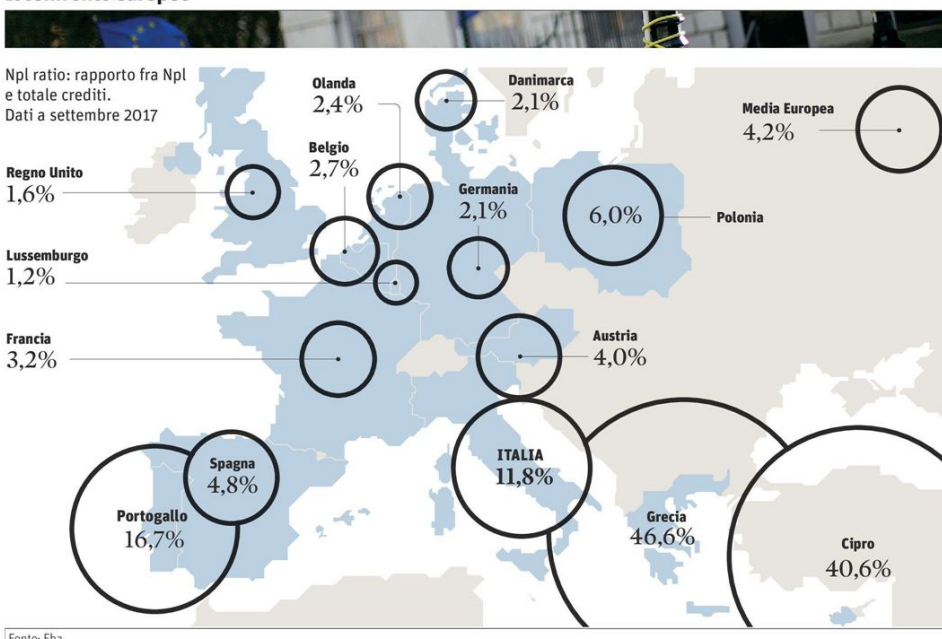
Npl ratio: rapporto fra Npl e totale crediti. Dati a settembre 2017

Olanda
2,4%

Danimarca
2,1%

Media Europea
4,2%

Belgio
2,7%

Regno Unito
1,6%

Germania
2,1%

6,0%

Polonia

Lussemburgo
1,2%

Francia
3,2%

Austria
4,0%

ITALIA
11,8%

Spagna
4,8%

Portogallo
16,7%

Grecia
46,6%

Cipro
40,6%

Fonte: Eba